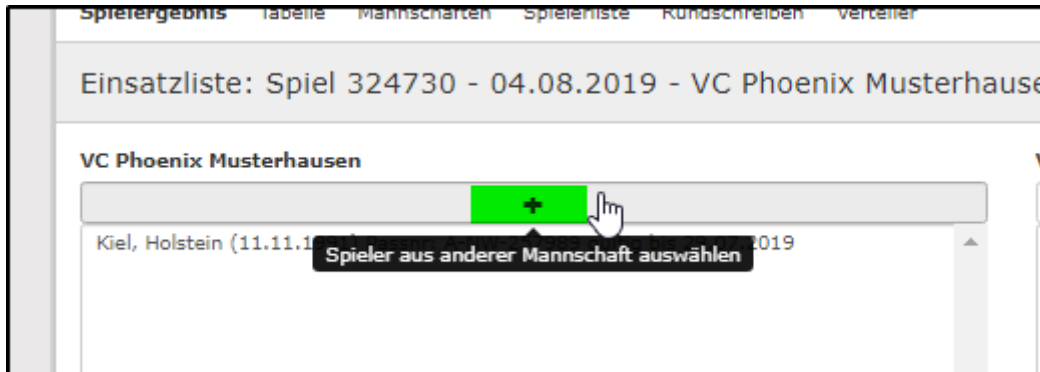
Spielergebnis Tabelle Mannschaften Spielerliste Rundschreiben Verteiler

Einsatzliste: Spiel 324730 - 04.08.2019 - VC Phoenix Musterhause

VC Phoenix Musterhausen

+

Kiel, Holstein (11.11.1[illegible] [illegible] 2019

Spieler aus anderer Mannschaft auswählen